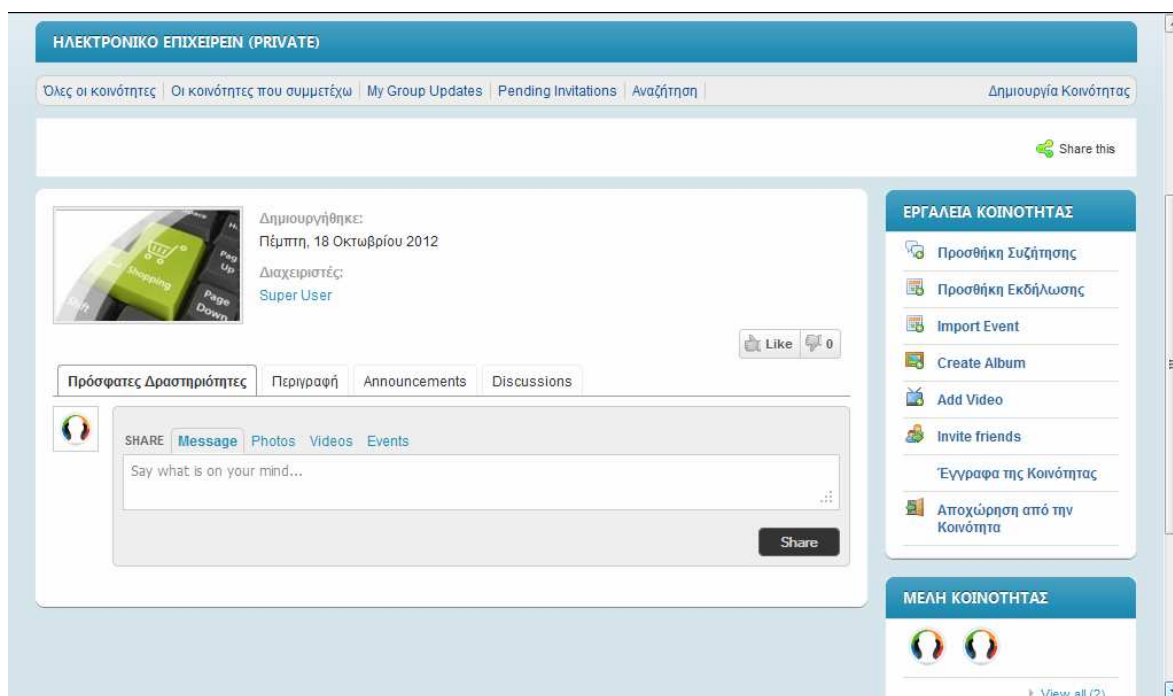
ΗΛΕΚΤΡΟΝΙΚΟ ΕΠΙΧΕΙΡΕΙΝ (PRIVATE)

Όλες οι κοινότητες | Οι κοινότητες που συμμετέχω | My Group Updates | Pending Invitations | Αναζήτηση | Δημιουργία Κοινότητας

Share this

Shopping
Page Up
Page Down
Shift

Δημιουργήθηκε:
Πέμπτη, 18 Οκτωβρίου 2012
Διαχειριστές:
Super User

Like 0

Πρόσφατες Δραστηριότητες | Περιγραφή | Announcements | Discussions

SHARE Message Photos Videos Events

Say what is on your mind...

Share

ΕΡΓΑΛΕΙΑ ΚΟΙΝΟΤΗΤΑΣ
Προσθήκη Συζήτησης
Προσθήκη Εκδήλωσης
Import Event
Create Album
Add Video
Invite friends
Έγγραφα της Κοινότητας
Αποχώρηση από την Κοινότητα

ΜΕΛΗ ΚΟΙΝΟΤΗΤΑΣ

View all (2)